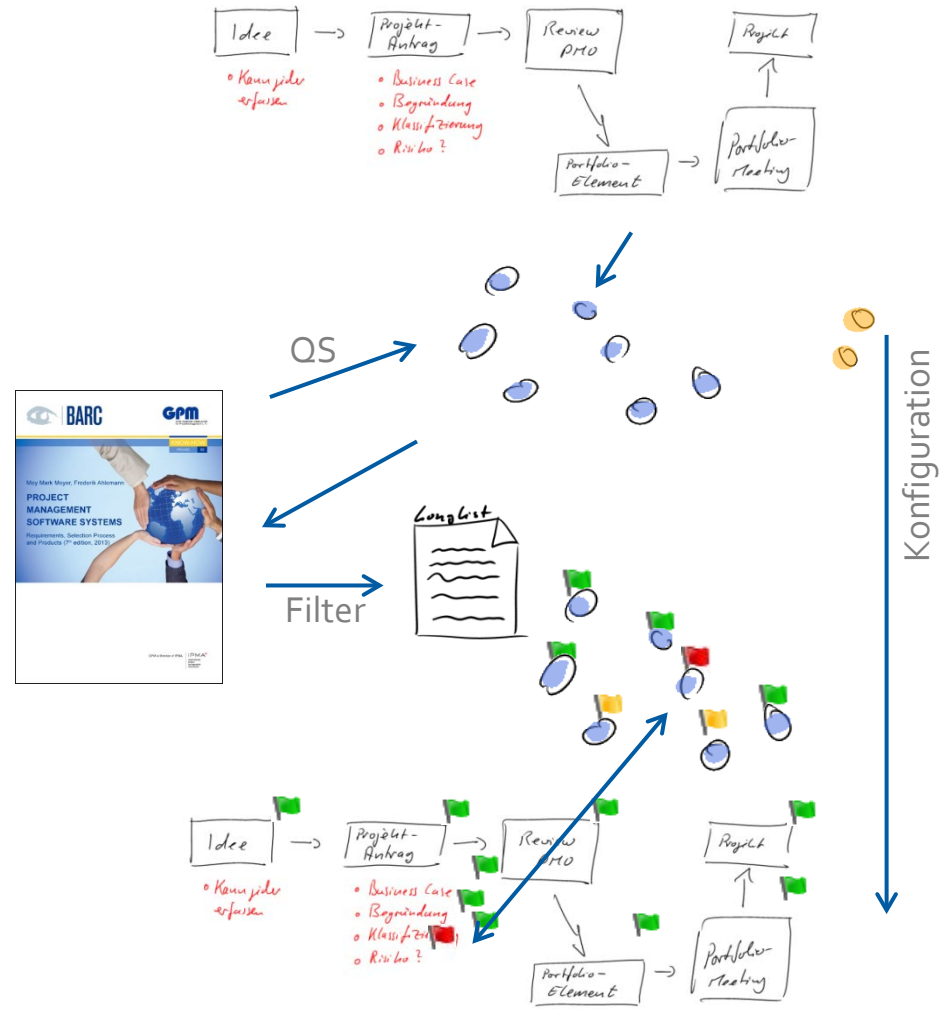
Idee → Projekt-Antrag → Review PMO

Projekt

Portfolio-Meeting

Portfolio-Element

◦ Kann jeder erfassen

◦ Business Case
◦ Begründung
◦ Klassifizierung
◦ Risiko ?

QS

Konfiguration

BARC

GPM

Max Mark Meyer, Frederik Ahlemann

PROJECT MANAGEMENT SOFTWARE SYSTEMS

Requirements, Selection Process and Products (7th edition, 2013)

Longlist

Filter

Idee → Projekt-Antrag → Review PMO

Projekt

Portfolio-Meeting

Portfolio-Element

◦ Kann jeder erfassen

◦ Business Case
◦ Begründung
◦ Klassifizierung
◦ Risiko ?